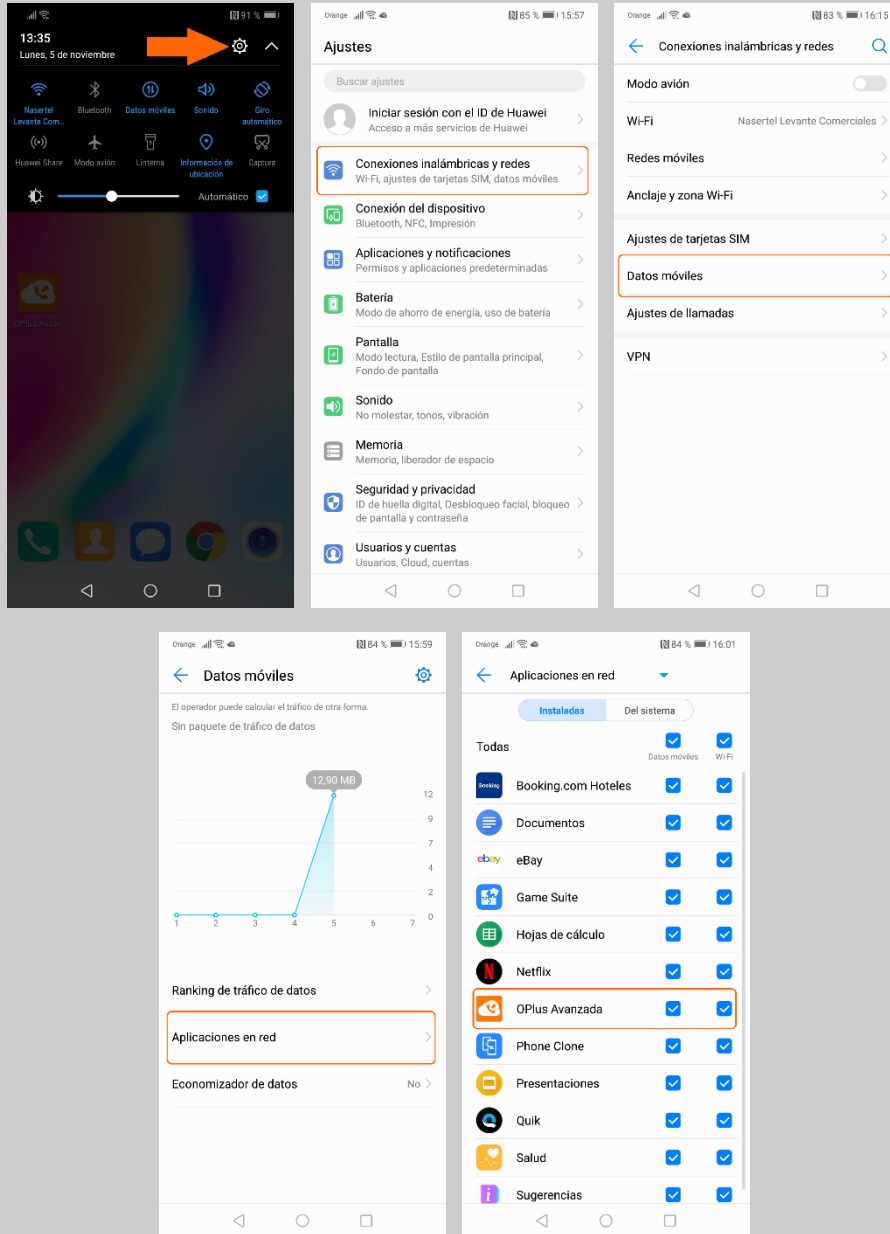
91 %
13:35
Lunes, 5 de noviembre

Nasertel Levante Com...
Bluetooth
Datos móviles
Sonido
Giro automático
Huawei Share
Modo avión
Linterna
Información de ubicación
Captura
Automático

OPlus Avanz...

Orange 85 % 15:57
Ajustes
Buscar ajustes
Iniciar sesión con el ID de Huawei
Acceso a más servicios de Huawei
Conexiones inalámbricas y redes
Wi-Fi, ajustes de tarjetas SIM, datos móviles
Conexión del dispositivo
Bluetooth, NFC, Impresión
Aplicaciones y notificaciones
Permisos y aplicaciones predeterminadas
Batería
Modo de ahorro de energía, uso de batería
Pantalla
Modo lectura, Estilo de pantalla principal, Fondo de pantalla
Sonido
No molestar, tonos, vibración
Memoria
Memoria, liberador de espacio
Seguridad y privacidad
ID de huella digital, Desbloqueo facial, bloqueo de pantalla y contraseña
Usuarios y cuentas
Usuarios, Cloud, cuentas

Orange 83 % 16:15
Conexiones inalámbricas y redes
Modo avión
Wi-Fi Nasertel Levante Comerciales
Redes móviles
Anclaje y zona Wi-Fi
Ajustes de tarjetas SIM
Datos móviles
Ajustes de llamadas
VPN

Orange 84 % 15:59
Datos móviles
El operador puede calcular el tráfico de otra forma.
Sin paquete de tráfico de datos
12,90 MB
12
9
7
4
2
0
1 2 3 4 5 6 7
Ranking de tráfico de datos
Aplicaciones en red
Economizador de datos No

Orange 84 % 16:01
Aplicaciones en red
Instaladas
Del sistema
Todas
Datos móviles
Wi-Fi
Booking.com Hoteles
Documentos
eBay
Game Suite
Hojas de cálculo
Netflix
OPlus Avanzada
Phone Clone
Presentaciones
Quik
Salud
Sugerencias